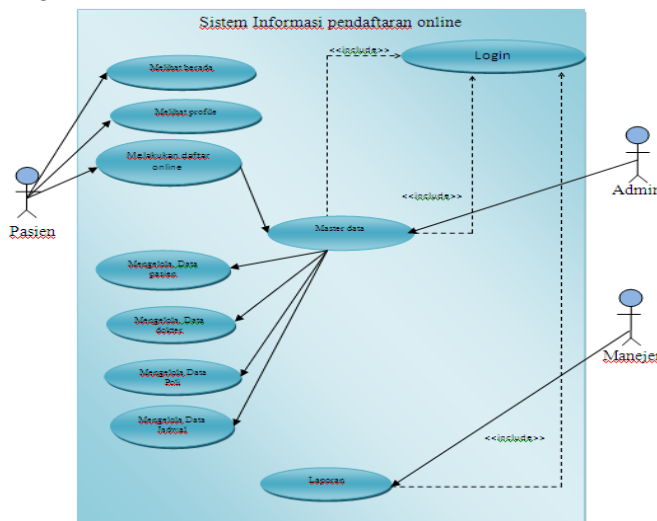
Sistem Informasi pendaftaran online

<<include>>

Login

Melihat berada

Melihat profile

Melakukan daftar online

Pasien

<<include>>

Admin

Master data

Mengelola Data pasien

Mengelola Data dokter

Mengelola Data Poli

Mengelola Data Jadwal

Manajer

<<include>>

Laporan